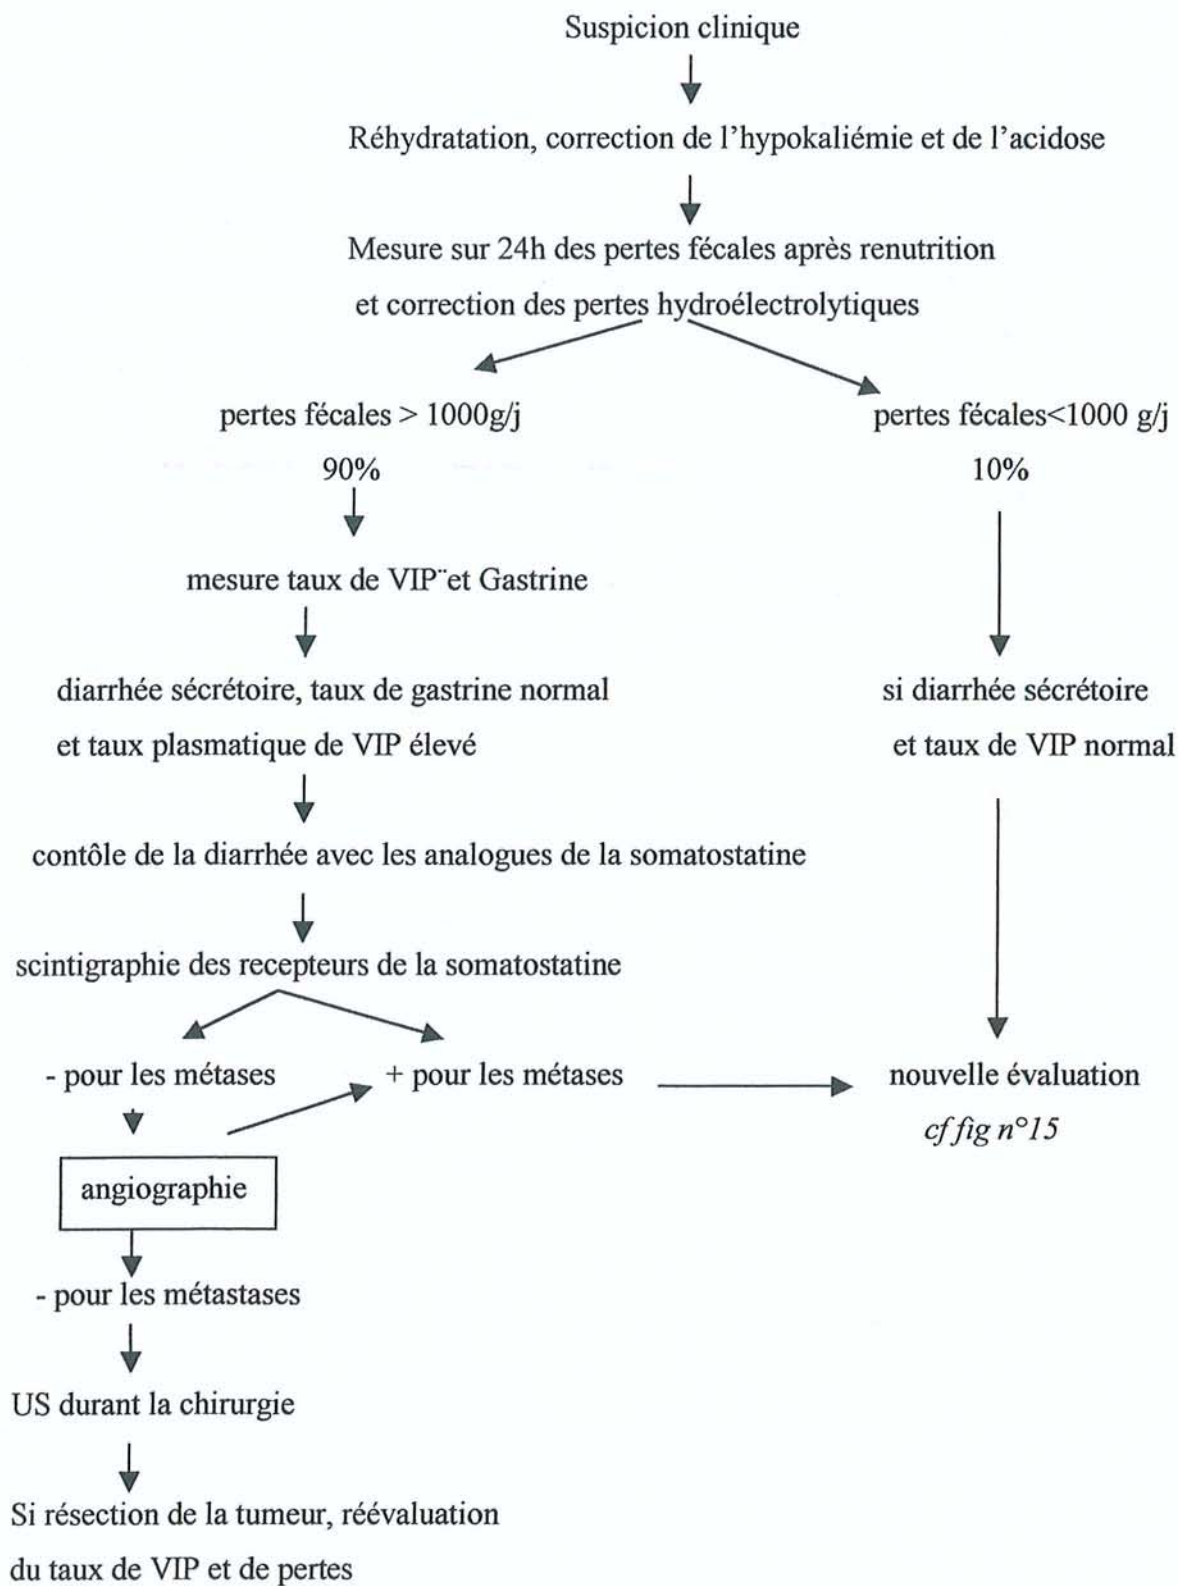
Suspicion clinique

Réhydratation, correction de l'hypokaliémie et de l'acidose

Mesure sur 24h des pertes fécales après renutrition et correction des pertes hydroélectrolytiques

pertes fécales > 1000g/j

90%

mesure taux de VIP¨et Gastrine

diarrhée sécrétoire, taux de gastrine normal et taux plasmatique de VIP élevé

contôle de la diarrhée avec les analogues de la somatostatine

scintigraphie des recepteurs de la somatostatine

- pour les métases

+ pour les métases

angiographie

- pour les métastases

US durant la chirurgie

Si résection de la tumeur, réévaluation du taux de VIP et de pertes

pertes fécales<1000 g/j

10%

si diarrhée sécrétoire et taux de VIP normal

nouvelle évaluation

cf fig n°15